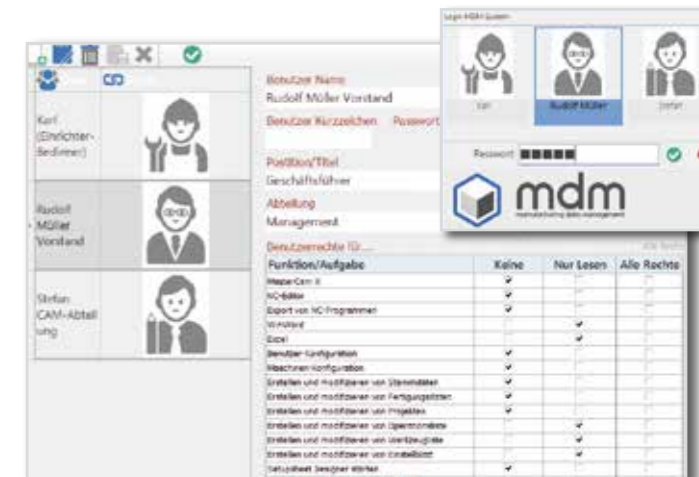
Login MDM System

Karl

Rudolf Müller

Stefan

Passwort ■■■■■

mdm
manufacturing data management

Karl (Einrichter-Bediener)

Rudolf Müller Vorstand

Stefan CAM-Abteilung

Benutzer Name
Rudolf Müller Vorstand

Benutzer Kurzzeichen Passwort

Position/Titel
Geschäftsführer

Abteilung
Management

Benutzerrechte für...

Alle Rechte

| Funktion/Aufgabe | Keine | Nur Lesen | Alle Rechte |
|---|---|---|---|
| HyperCam II | ✔ | | |
| NC-Editor | ✔ | | |
| Export von NC-Programmen | ✔ | | |
| Windows | | ✔ | |
| Excel | | ✔ | |
| Benutzer Konfiguration | ✔ | | |
| Maschinen Konfiguration | ✔ | | |
| Erstellen und modifizieren von Stammdaten | ✔ | | |
| Erstellen und modifizieren von Fertigungslisten | ✔ | | |
| Erstellen und modifizieren von Projekten | ✔ | | |
| Erstellen und modifizieren von Operationsliste | | ✔ | |
| Erstellen und modifizieren von Werkzeugliste | | ✔ | |
| Erstellen und modifizieren von Einstellblatt | | ✔ | |
| Setupsheet Designer starten | ✔ | | |